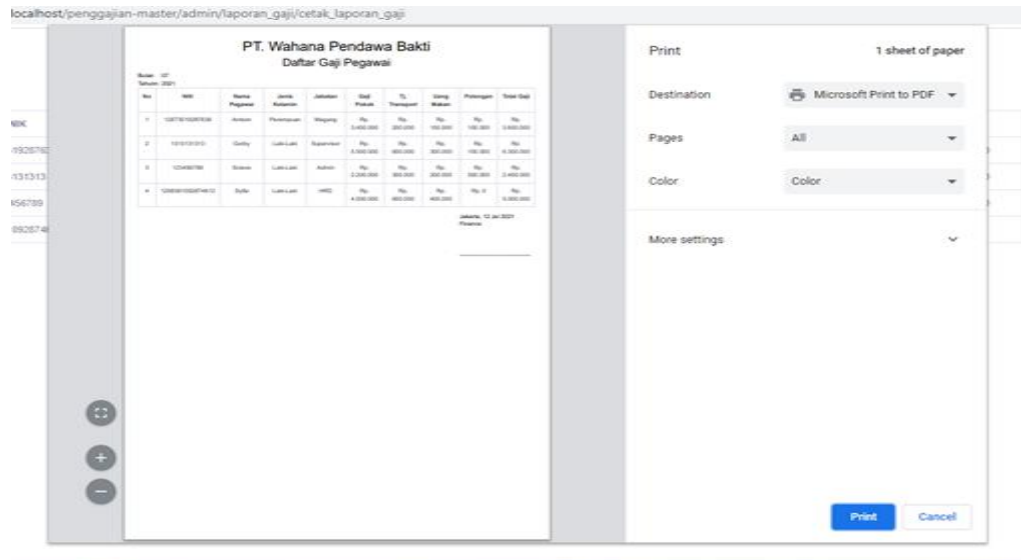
localhost/penggajian-master/admin/laporan_gaji/cetak_laporan_gaji

NIK
1928792
1313131
456789
0928748

PT. Wahana Pendawa Bakti
Daftar Gaji Pegawai

Bulan : 07
Tahun : 2021

| No | NIK | Nama Pegawai | Jenis Kelamin | Jabatan | Gaji Pokok | Tj. Transport | Uang Makan | Potongan | Total Gaji |
|---|---|---|---|---|---|---|---|---|---|
| 1 | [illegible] | Anisa | Perempuan | Magang | Rp. 3.400.000 | Rp. 200.000 | Rp. 100.000 | Rp. 100.000 | Rp. 3.600.000 |
| 2 | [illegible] | Galby | Laki-Laki | Supervisor | Rp. 5.500.000 | Rp. 400.000 | Rp. 300.000 | Rp. 100.000 | Rp. 6.000.000 |
| 3 | 123456789 | Sriana | Laki-Laki | Admin | Rp. 2.200.000 | Rp. 300.000 | Rp. 200.000 | Rp. 300.000 | Rp. 2.400.000 |
| 4 | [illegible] | Sofia | Laki-Laki | HRD | Rp. 4.500.000 | Rp. 400.000 | Rp. 400.000 | Rp. 0 | Rp. 5.300.000 |

Jakarta, 12 Jul 2021
Finance

Print
1 sheet of paper
Destination
Microsoft Print to PDF
Pages
All
Color
Color
More settings
Print
Cancel